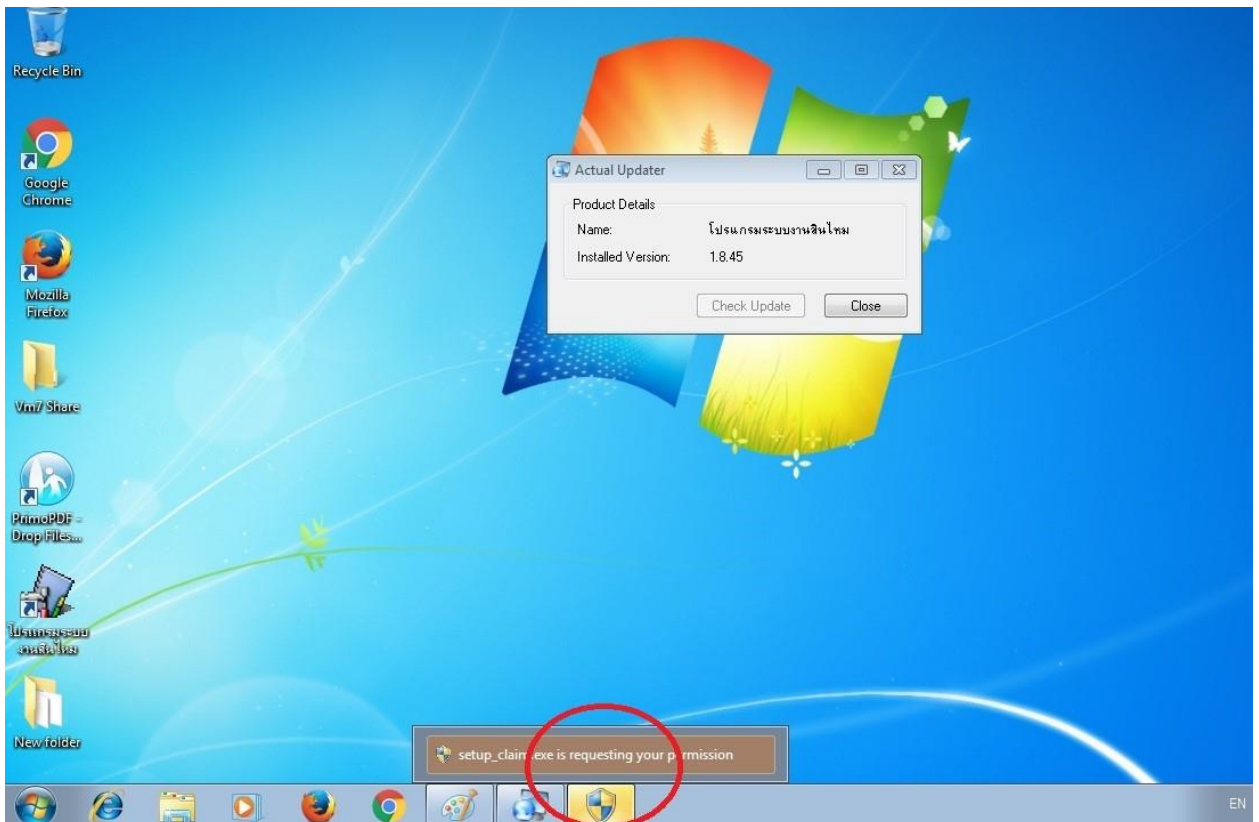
Recycle Bin

Google Chrome

Mozilla Firefox

Vm7 Share

PrimoPDF - Drop Files...

โปรแกรมระบบงานสินไหม

New folder

Actual Updater

Product Details

Name: โปรแกรมระบบงานสินไหม

Installed Version: 1.8.45

Check Update

Close

setup_claim.exe is requesting your p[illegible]rmission

EN